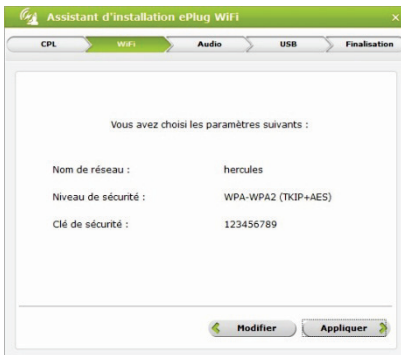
Assistant d'installation ePlug WiFi

CPL
WiFi
Audio
USB
Finalisation

Vous avez choisi les paramètres suivants :

| | |
|---|---|
| Nom de réseau : | hercules |
| Niveau de sécurité : | WPA-WPA2 (TKIP+AES) |
| Clé de sécurité : | 123456789 |

Modifier
Appliquer